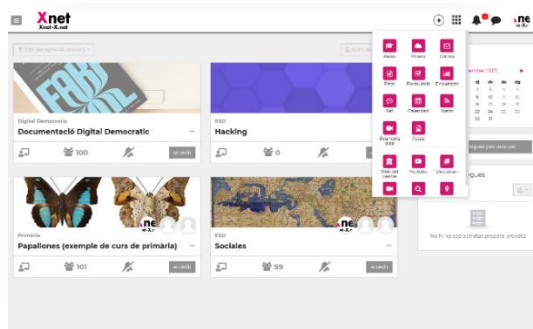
Xnet
Xnet-X.net

Tots per ordre alfabètic

Digital Democratic
Documentació Digital Democratic
100
accedir

ESO
Hacking
0

Primària
Papallones (exemple de curs de primària)
101
accedir

ESO
Socials
99
accedir

Aules
Núvols
Correu
Xats
Pads
Enquestes
Xat
Calendari
Xarxa
Tasques

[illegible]
No hi ha cap activitat propera prevista